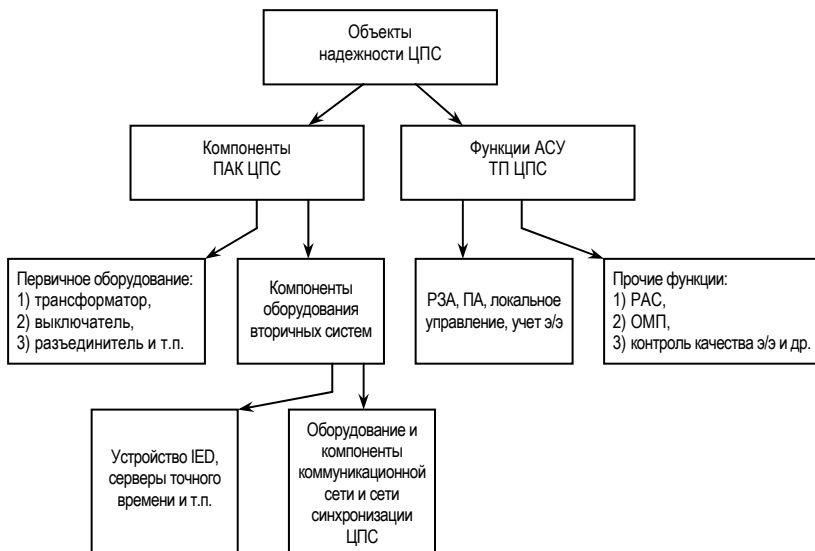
Объекты надежности ЦПС

Компоненты ПАК ЦПС

Функции АСУ ТП ЦПС

Первичное оборудование:
1) трансформатор,
2) выключатель,
3) разъединитель и т.п.

Компоненты оборудования вторичных систем

РЗА, ПА, локальное управление, учет э/э

Прочие функции:
1) РАС,
2) ОМП,
3) контроль качества э/э и др.

Устройство IED, серверы точного времени и т.п.

Оборудование и компоненты коммуникационной сети и сети синхронизации ЦПС